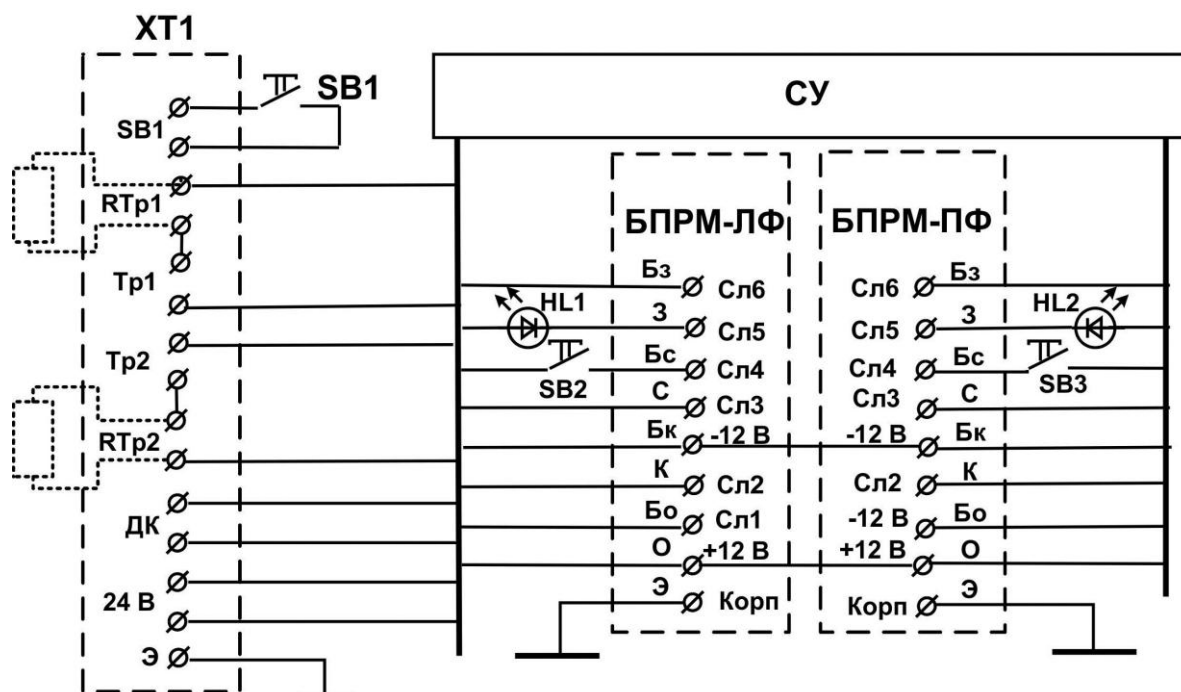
XT1

SB1

SB1

RTp1

Tp1

Tp2

RTp2

ДК

24 В

Э

СУ

БПРМ-ЛФ

БПРМ-ПФ

HL1

SB2

Бз Сл6
З Сл5
Бс Сл4
С Сл3
Бк -12 В
К Сл2
Бо Сл1
О +12 В
Э Корп

Сл6 Бз
Сл5 З
Сл4 Бс
Сл3 С
-12 В Бк
Сл2 К
-12 В Бо
+12 В О
Корп Э

HL2

SB3